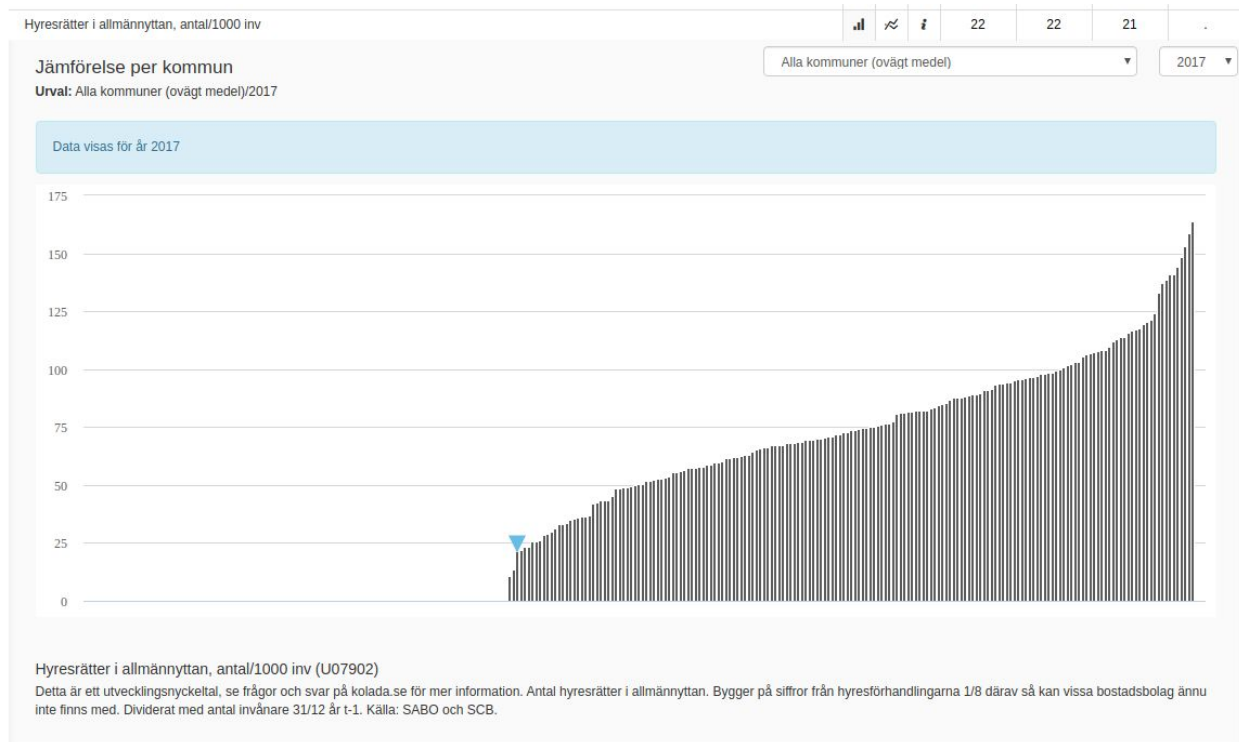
| Hyresrätter i allmännyttan, antal/1000 inv | | | | 22 | 22 | 21 | . |
|---|---|---|---|---|---|---|---|

Jämförelse per kommun
**Urval:** Alla kommuner (ovägt medel)/2017

Alla kommuner (ovägt medel) ▾

2017 ▾

Data visas för år 2017

175
150
125
100
75
50
25
0

Hyresrätter i allmännyttan, antal/1000 inv (U07902)
Detta är ett utvecklingsnyckeltal, se frågor och svar på kolada.se för mer information. Antal hyresrätter i allmännyttan. Bygger på siffror från hyresförhandlingarna 1/8 därav så kan vissa bostadsbolag ännu inte finns med. Dividerat med antal invånare 31/12 år t-1. Källa: SABO och SCB.